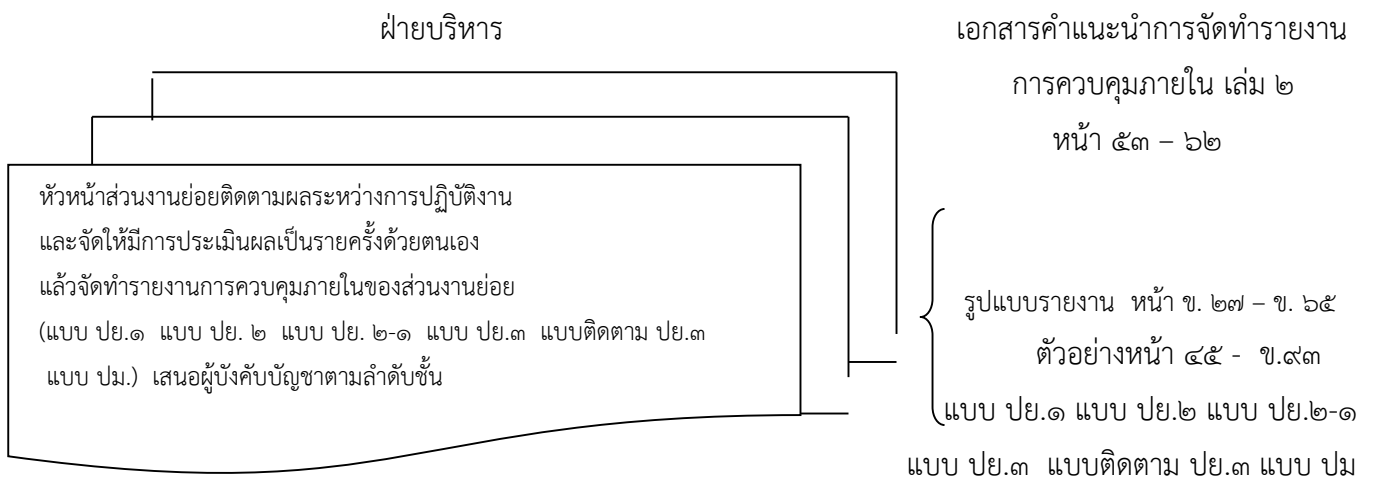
ฝ่ายบริหาร

เอกสารคำแนะนำการจัดทำรายงาน การควบคุมภายใน เล่ม ๒ หน้า ๕๓ – ๖๒

หัวหน้าส่วนงานย่อยติดตามผลระหว่างการปฏิบัติงาน และจัดให้มีการประเมินผลเป็นรายครั้งด้วยตนเอง แล้วจัดทำรายงานการควบคุมภายในของส่วนงานย่อย (แบบ ปย.๑ แบบ ปย. ๒ แบบ ปย. ๒-๑ แบบ ปย.๓ แบบติดตาม ปย.๓ แบบ ปม.) เสนอผู้บังคับบัญชาตามลำดับชั้น

รูปแบบรายงาน หน้า ข. ๒๗ – ข. ๖๕
ตัวอย่างหน้า ๔๕ - ข.๙๓
แบบ ปย.๑ แบบ ปย.๒ แบบ ปย.๒-๑
แบบ ปย.๓ แบบติดตาม ปย.๓ แบบ ปม